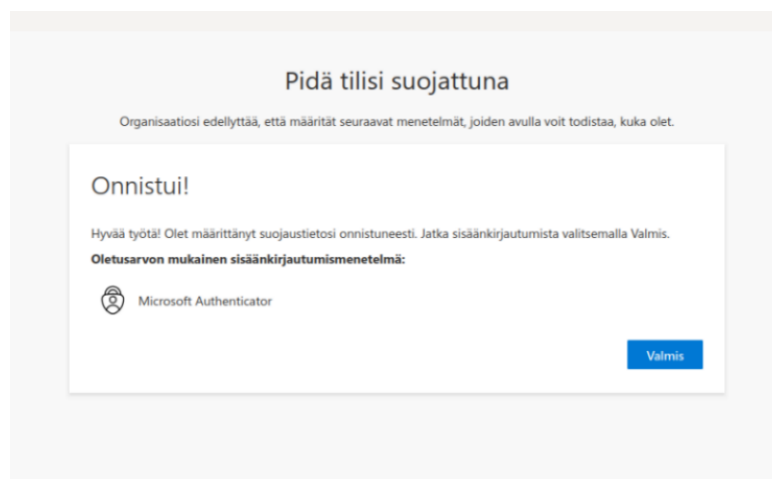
Pidä tilisi suojattuna

Organisaatiosi edellyttää, että määrität seuraavat menetelmät, joiden avulla voit todistaa, kuka olet.

Onnistui!

Hyvää työtä! Olet määrittänyt suojaustietosi onnistuneesti. Jatka sisäänkirjautumista valitsemalla Valmis.

**Oletusarvon mukainen sisäänkirjautumismenetelmä:**

Microsoft Authenticator

Valmis